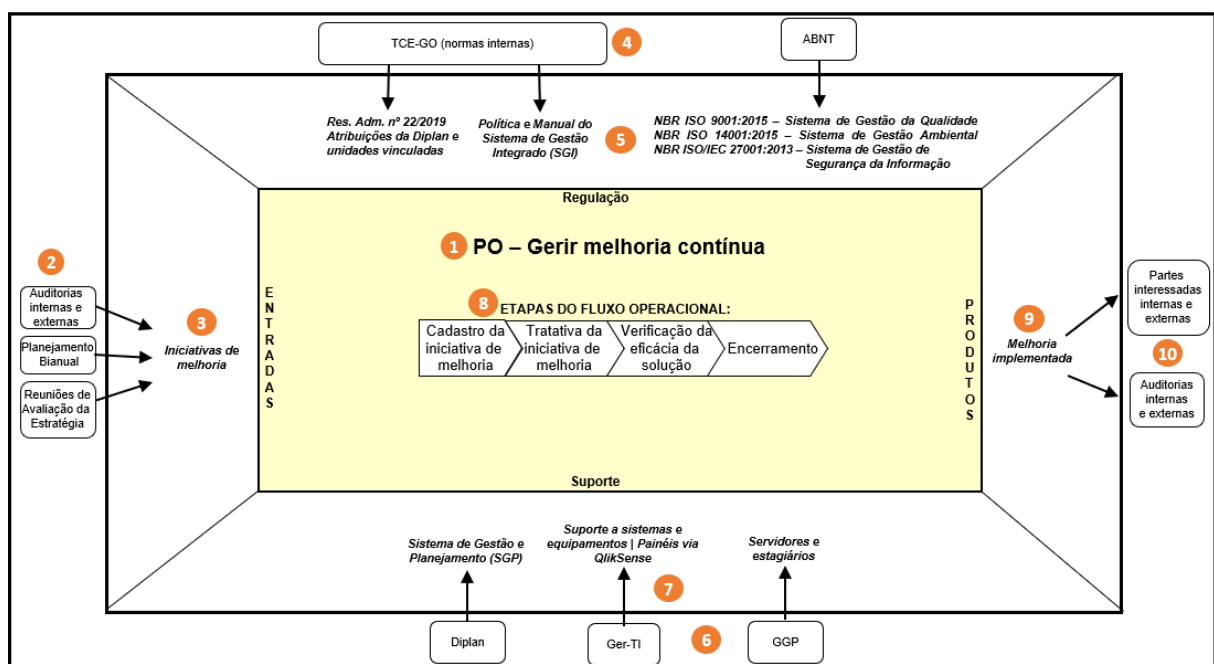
TCE-GO (normas internas)

4

ABNT

Res. Adm. nº 22/2019
Atribuições da Diplan e unidades vinculadas

Política e Manual do Sistema de Gestão Integrado (SGI)

5

NBR ISO 9001:2015 – Sistema de Gestão da Qualidade
NBR ISO 14001:2015 – Sistema de Gestão Ambiental
NBR ISO/IEC 27001:2013 – Sistema de Gestão de Segurança da Informação

Regulação

1 PO – Gerir melhoria contínua

2

Auditorias internas e externas

Planejamento Bianual

Reuniões de Avaliação da Estratégia

3

Iniciativas de melhoria

ENTRADAS

8 ETAPAS DO FLUXO OPERACIONAL:

| Cadastro da iniciativa de melhoria | Tratativa da iniciativa de melhoria | Verificação da eficácia da solução | Encerramento |
|---|---|---|---|

PRODUTOS

9

Melhoria implementada

Partes interessadas internas e externas

10

Auditorias internas e externas

Suporte

Sistema de Gestão e Planejamento (SGP)

Suporte a sistemas e equipamentos | Painéis via QlikSense

7

Servidores e estagiários

Diplan

Ger-TI

6

GGP